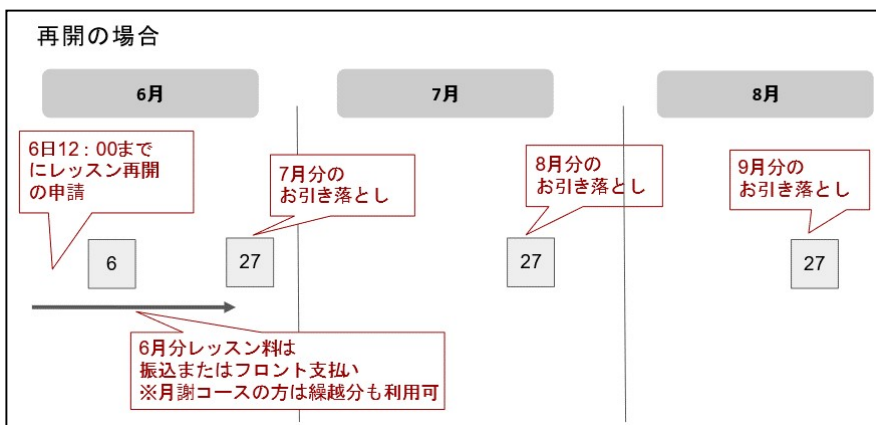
再開の場合

6月

7月

8月

6日12：00までにレッスン再開の申請

7月分のお引き落とし

8月分のお引き落とし

9月分のお引き落とし

6

27

27

27

6月分レッスン料は振込またはフロント支払い
※月謝コースの方は繰越分も利用可